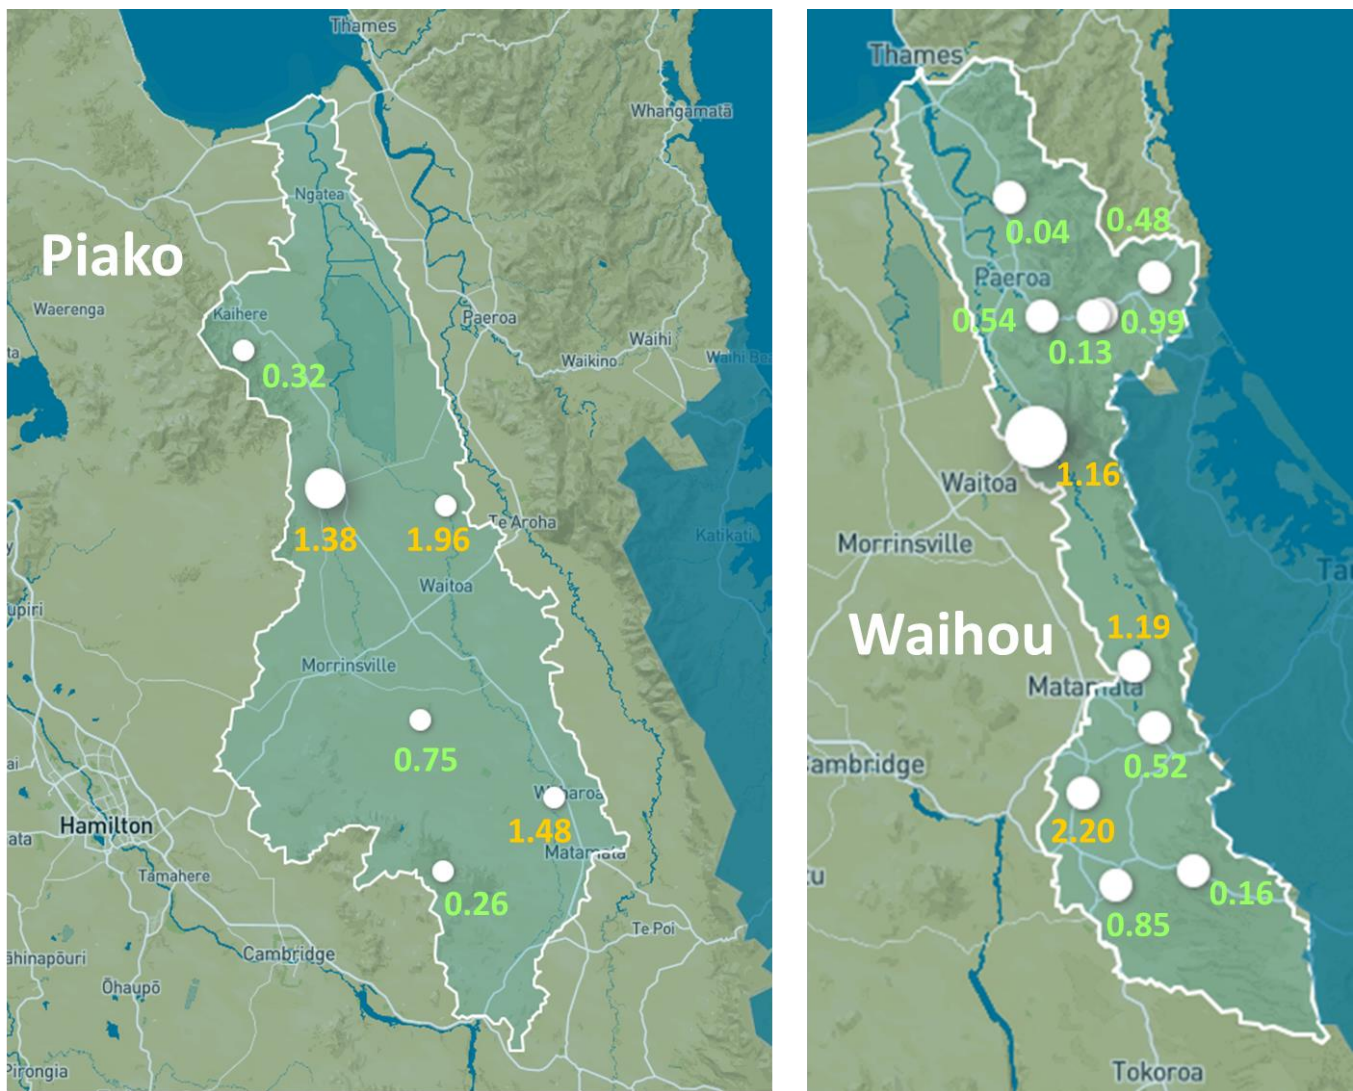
Thames
Whangamatā
Piako
Ngatea
Waerenga
Kaihere
Paeroa
Waihi
Waikino
Waihi Be
0.32
1.38
1.96
Te Aroha
Katikati
Waitoa
Morrinsville
0.75
Hamilton
Wharoa
1.48
Matamata
0.26
Tamahere
Te Poi
Cambridge
āhinapōuri
Ōhaupō
Pirongia
Thames
0.04
0.48
Paeroa
0.54
0.13
0.99
1.16
Waitoa
Morrinsville
Waihou
1.19
Matamata
ambridge
0.52
2.20
0.16
0.85
Tokoroa